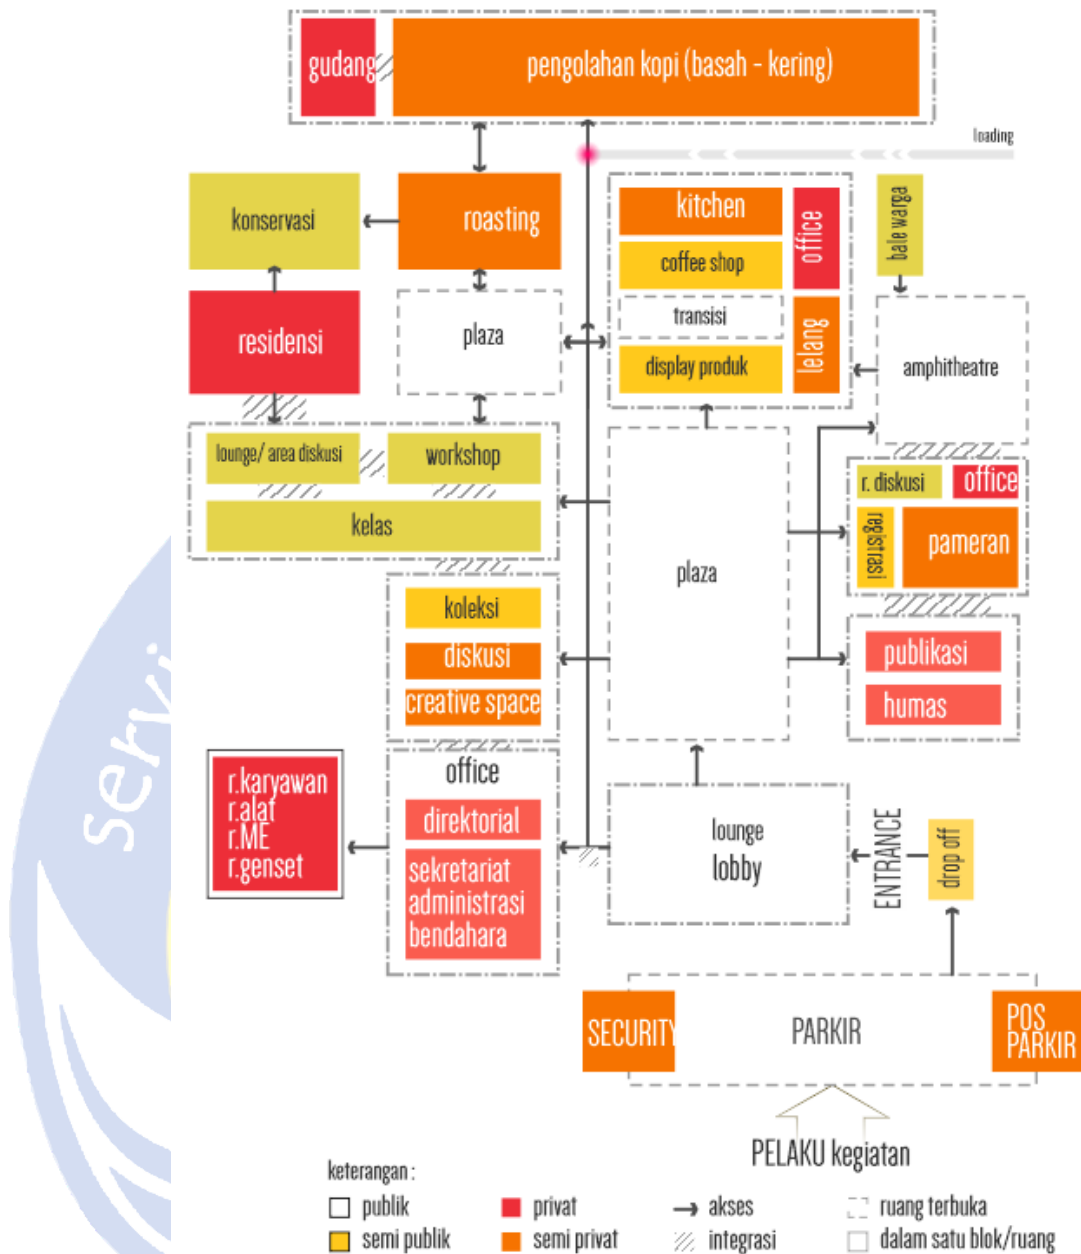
gudang
pengolahan kopi (basah - kering)
loading
konservasi
roasting
kitchen
office
coffee shop
bale warga
transisi
residensi
plaza
lelang
display produk
amphitheatre
lounge/ area diskusi
workshop
r. diskusi
office
kelas
registrasi
pameran
plaza
koleksi
publikasi
diskusi
creative space
humas
office
r.karyawan
r.alat
r.ME
r.genset
direktorial
sekretariat
administrasi
bendahara
lounge
lobby
ENTRANCE
drop off
SECURITY
PARKIR
POS PARKIR
PELAKU kegiatan
keterangan :
publik
privat
akses
ruang terbuka
semi publik
semi privat
integrasi
dalam satu blok/ruang